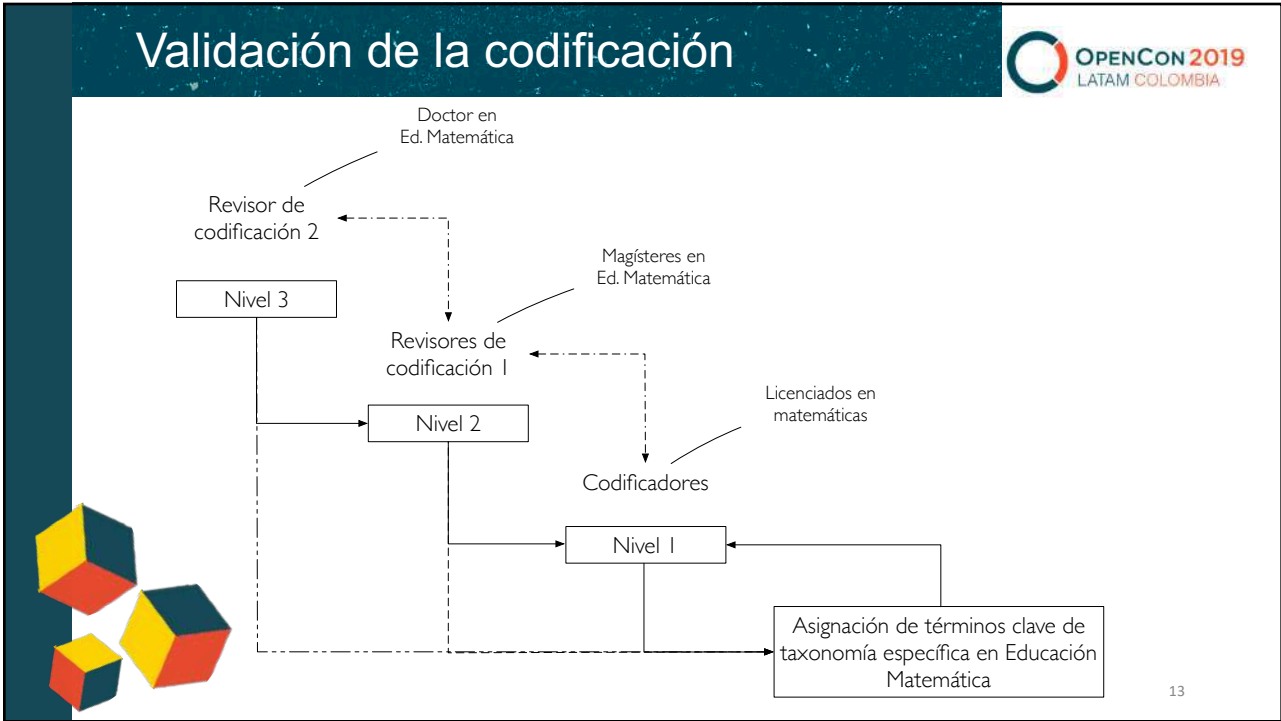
Validación de la codificación

OPENCON 2019
LATAM COLOMBIA

Doctor en Ed. Matemática

Revisor de codificación 2

Magísteres en Ed. Matemática

Nivel 3

Revisores de codificación 1

Licenciados en matemáticas

Nivel 2

Codificadores

Nivel 1

Asignación de términos clave de taxonomía específica en Educación Matemática

13